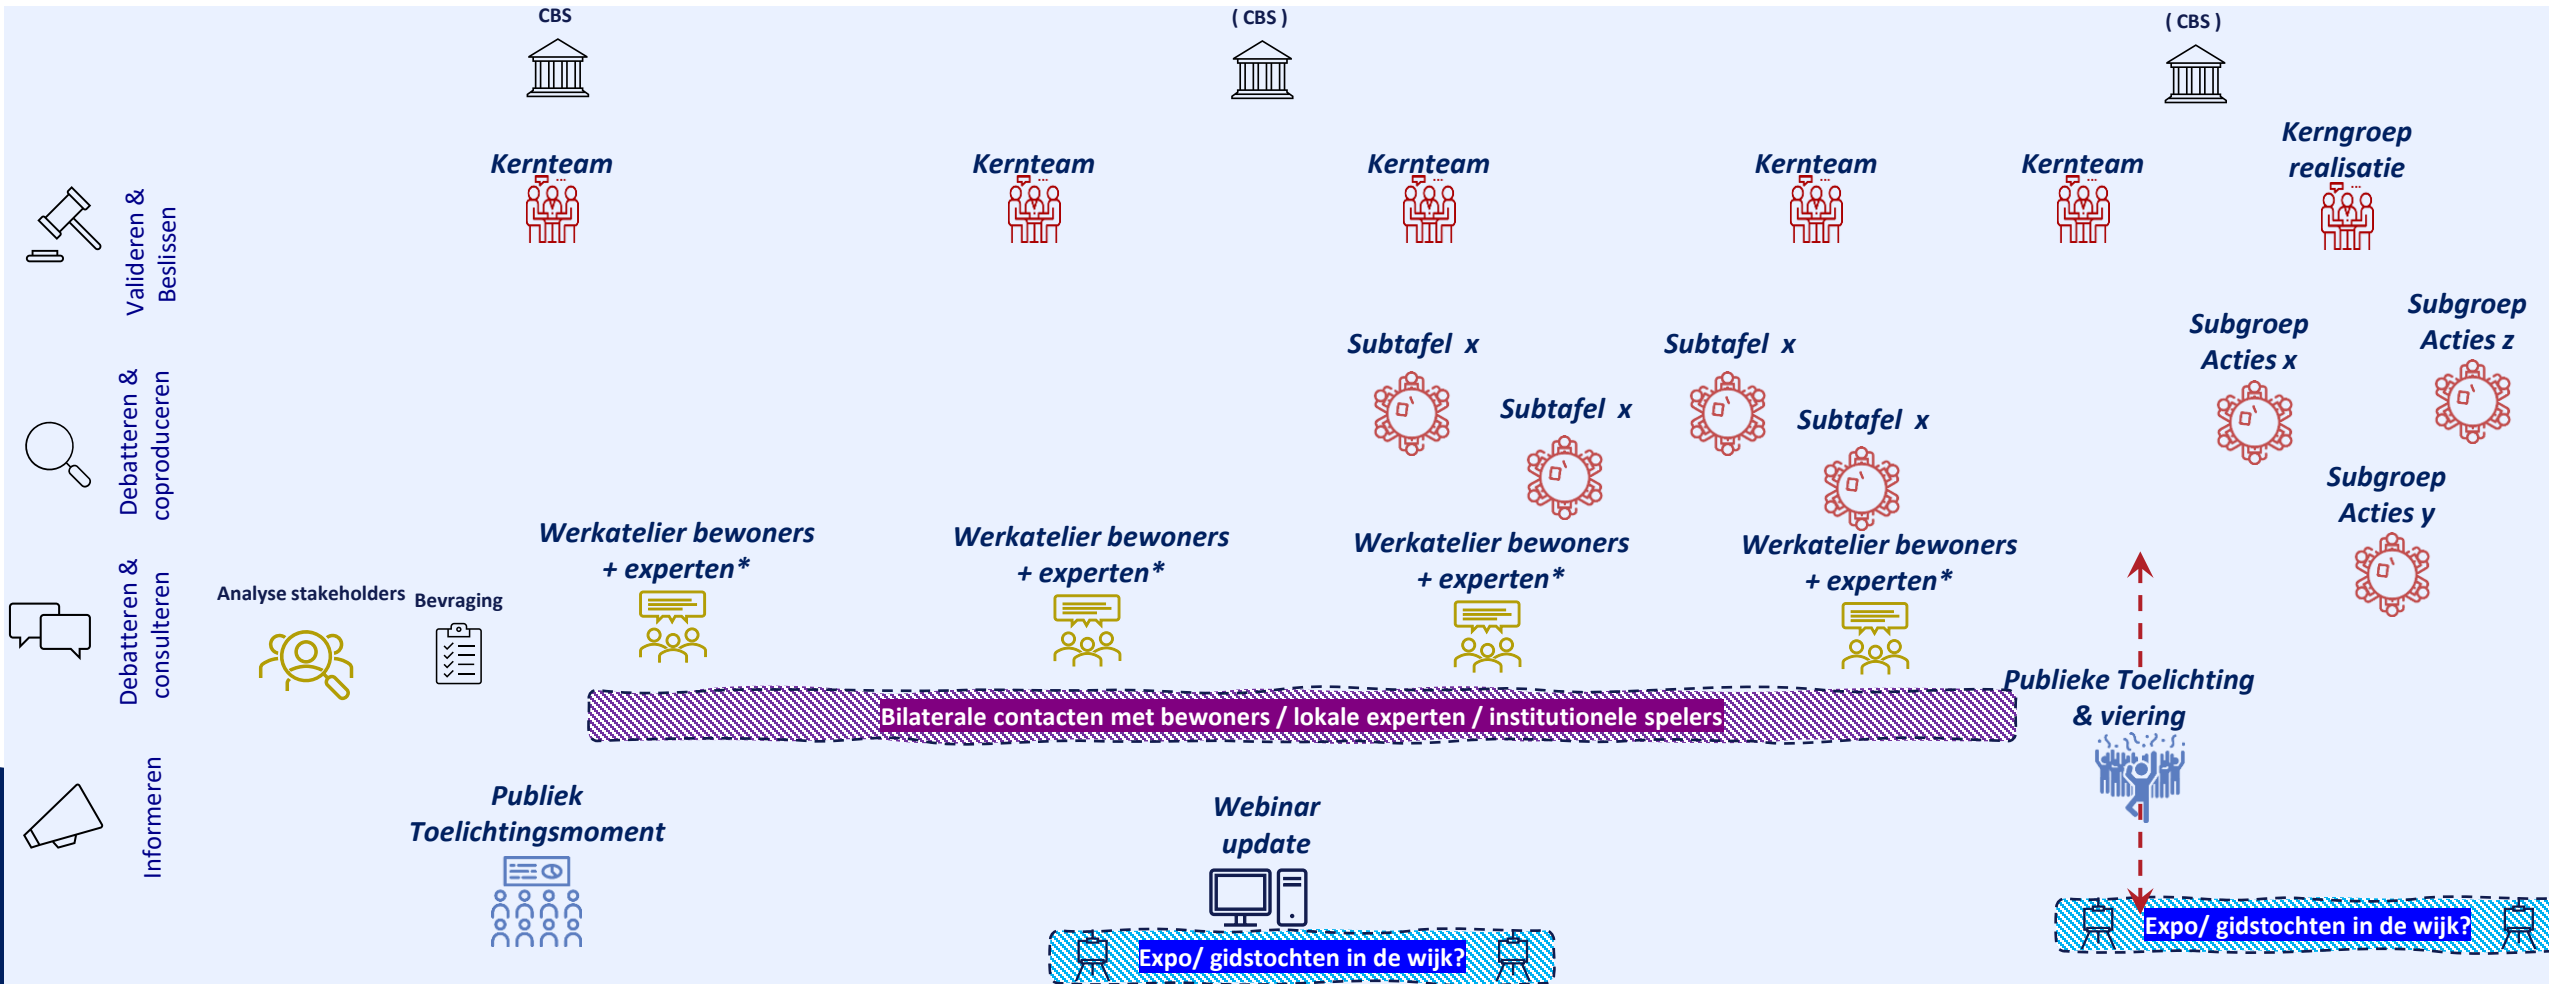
Valideren & Beslissen

Debatteren & coproduceren

Debatteren & consulteren

Informeren

CBS

( CBS )

( CBS )

Kernteam

Kernteam

Kernteam

Kernteam

Kernteam

Kerngroep realisatie

Subtafel x

Subtafel x

Subtafel x

Subtafel x

Subgroep Acties x

Subgroep Acties z

Subgroep Acties y

Analyse stakeholders

Bevraging

Werkatelier bewoners + experten*

Werkatelier bewoners + experten*

Werkatelier bewoners + experten*

Werkatelier bewoners + experten*

Bilaterale contacten met bewoners / lokale experten / institutionele spelers

Publieke Toelichting & viering

Publiek Toelichtingsmoment

Webinar update

Expo/ gidstochten in de wijk?

Expo/ gidstochten in de wijk?